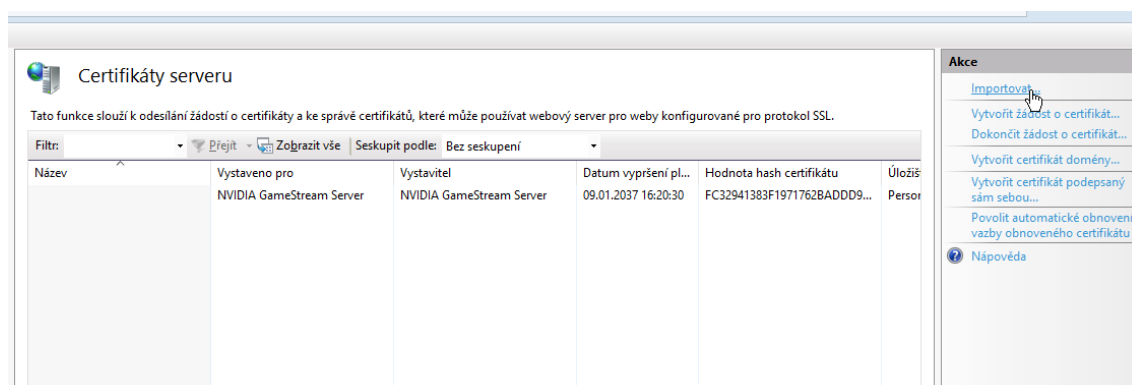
Certifikáty serveru

Tato funkce slouží k odesílání žádostí o certifikáty a ke správě certifikátů, které může používat webový server pro weby konfigurované pro protokol SSL.

Filtr: Přejít Zobrazit vše Seskupit podle: Bez seskupení

| Název | Vystaveno pro | Vystavitel | Datum vypršení pl... | Hodnota hash certifikátu | Úložiš |
|---|---|---|---|---|---|
| | NVIDIA GameStream Server | NVIDIA GameStream Server | 09.01.2037 16:20:30 | FC32941383F1971762BADDD9... | Persor |

Akce

Importovat...
Vytvořit žádost o certifikát...
Dokončit žádost o certifikát...
Vytvořit certifikát domény...
Vytvořit certifikát podepsaný sám sebou...
Povolit automatické obnovení vazby obnoveného certifikátu
Nápověda